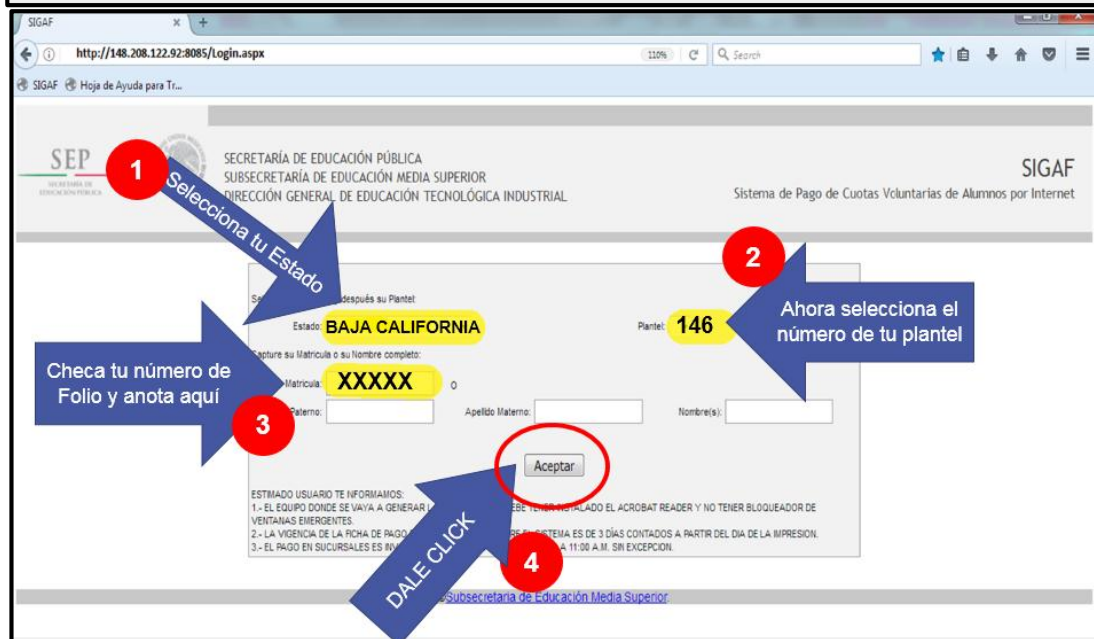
SIGAF

http://148.208.122.92:8085/Login.aspx

110%

Search

SIGAF Hoja de Ayuda para Tr...

SEP

SECRETARÍA DE EDUCACIÓN PÚBLICA

SECRETARÍA DE EDUCACIÓN PÚBLICA
SUBSECRETARÍA DE EDUCACIÓN MEDIA SUPERIOR
DIRECCIÓN GENERAL DE EDUCACIÓN TECNOLÓGICA INDUSTRIAL

SIGAF
Sistema de Pago de Cuotas Voluntarias de Alumnos por Internet

1

Selecciona tu Estado

2

Ahora selecciona el número de tu plantel

Se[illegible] después su Plantel:

Estado: BAJA CALIFORNIA

Plantel: 146

Capture su Matricula o su Nombre completo:

Checa tu número de Folio y anota aquí

Matricula: XXXXX o

3

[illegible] Paterno:

Apellido Materno:

Nombre(s):

Aceptar

ESTIMADO USUARIO TE INFORMAMOS:
1.- EL EQUIPO DONDE SE VAYA A GENERAR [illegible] EBE TENER INSTALADO EL ACROBAT READER Y NO TENER BLOQUEADOR DE VENTANAS EMERGENTES.
2.- LA VIGENCIA DE LA FICHA DE PAGO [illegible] SISTEMA ES DE 3 DÍAS CONTADOS A PARTIR DEL DIA DE LA IMPRESION.
3.- EL PAGO EN SUCURSALES ES IN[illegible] A 11:00 A.M. SIN EXCEPCION.

DALE CLICK

4

©Subsecretaría de Educación Media Superior.